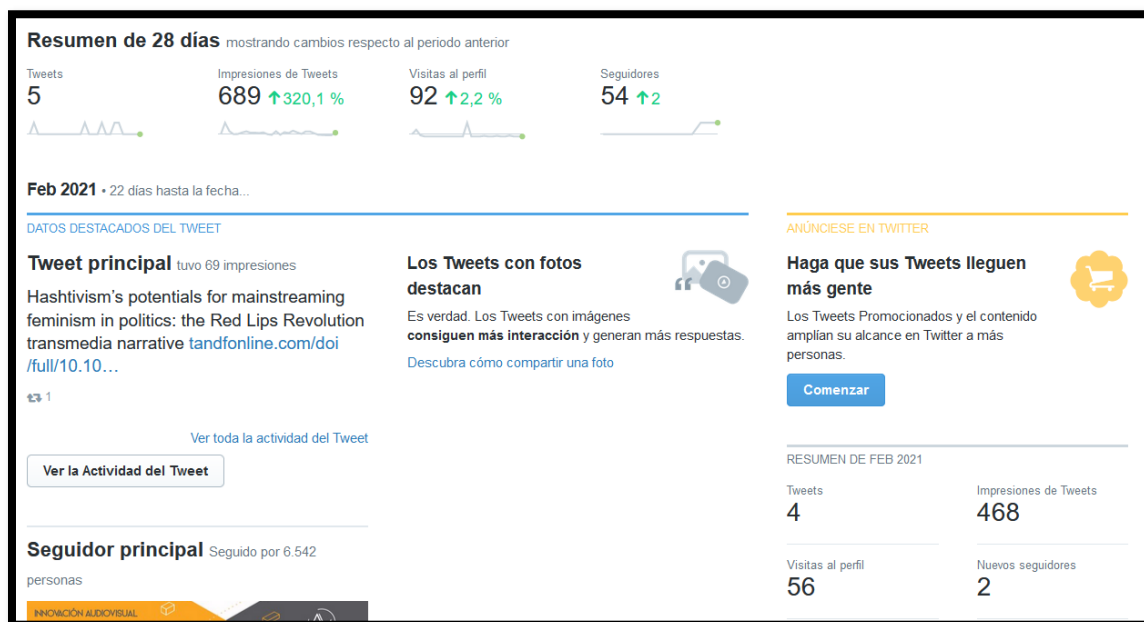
**Resumen de 28 días** mostrando cambios respecto al periodo anterior

Tweets
5

Impresiones de Tweets
689 ↑320,1 %

Visitas al perfil
92 ↑2,2 %

Seguidores
54 ↑2

**Feb 2021** • 22 días hasta la fecha...

DATOS DESTACADOS DEL TWEET

**Tweet principal** tuvo 69 impresiones

Hashtivism's potentials for mainstreaming feminism in politics: the Red Lips Revolution transmedia narrative tandfonline.com/doi/full/10.10…

1

Ver toda la actividad del Tweet

Ver la Actividad del Tweet

**Los Tweets con fotos destacan**

Es verdad. Los Tweets con imágenes **consiguen más interacción** y generan más respuestas.

Descubra cómo compartir una foto

**Seguidor principal** Seguido por 6.542 personas

INNOVACIÓN AUDIOVISUAL

ANÚNCIESE EN TWITTER

**Haga que sus Tweets lleguen más gente**

Los Tweets Promocionados y el contenido amplían su alcance en Twitter a más personas.

Comenzar

RESUMEN DE FEB 2021

Tweets
4

Impresiones de Tweets
468

Visitas al perfil
56

Nuevos seguidores
2